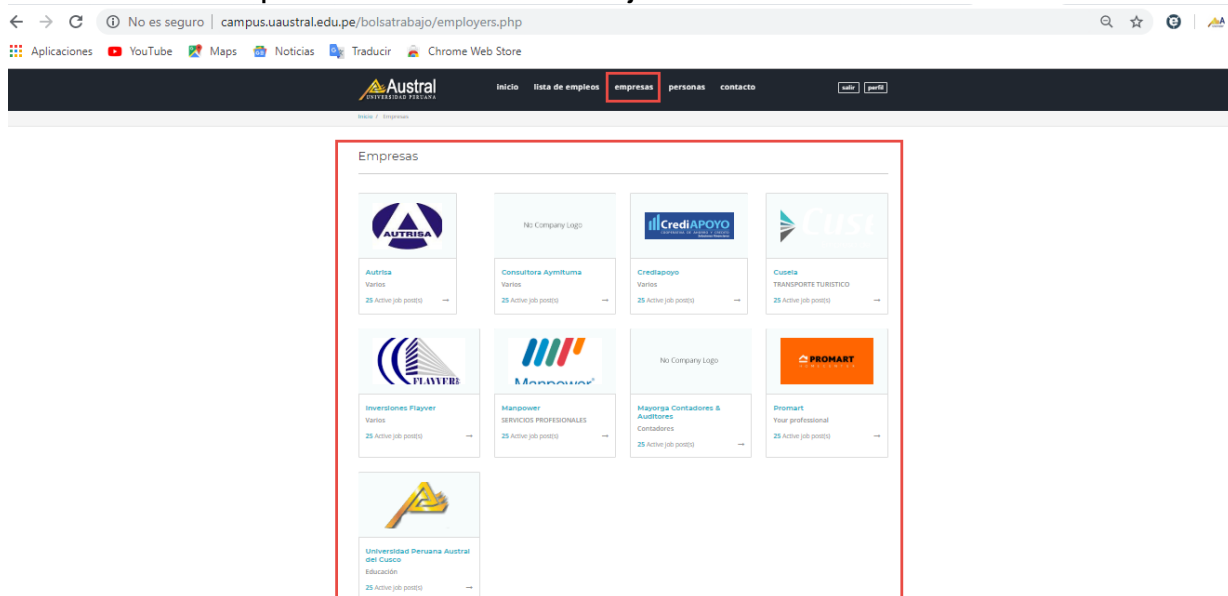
No es seguro | campus.uaustral.edu.pe/bolsatrabajo/employers.php

Aplicaciones YouTube Maps Noticias Traducir Chrome Web Store

Austral UNIVERSIDAD PERUANA

inicio lista de empleos empresas personas contacto

salir perfil

Inicio / Empresas

Empresas

AUTRISA

Autrisa
Varios
25 Active job post(s) →

No Company Logo

Consultora Aymituma
Varios
25 Active job post(s) →

CrediAPOYO

Crediapoyo
Varios
25 Active job post(s) →

Cusi

Cusela
TRANSPORTE TURISTICO
25 Active job post(s) →

FLAYVER

Inversiones Flayver
Varios
25 Active job post(s) →

Manpower

Manpower
SERVICIOS PROFESIONALES
25 Active job post(s) →

No Company Logo

Mayorga Contadores & Auditores
Contadores
25 Active job post(s) →

PROMART

Promart
Your professional
25 Active job post(s) →

Universidad Peruana Austral del Cusco
Educación
25 Active job post(s) →